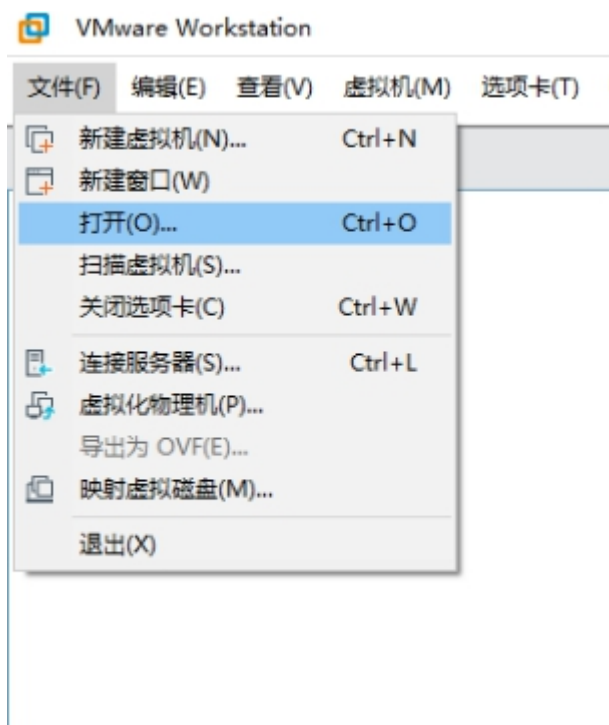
VMware Workstation

文件(F) 编辑(E) 查看(V) 虚拟机(M) 选项卡(T)

新建虚拟机(N)... Ctrl+N
新建窗口(W)
打开(O)... Ctrl+O
扫描虚拟机(S)...
关闭选项卡(C) Ctrl+W
连接服务器(S)... Ctrl+L
虚拟化物理机(P)...
导出为 OVF(E)...
映射虚拟磁盘(M)...
退出(X)